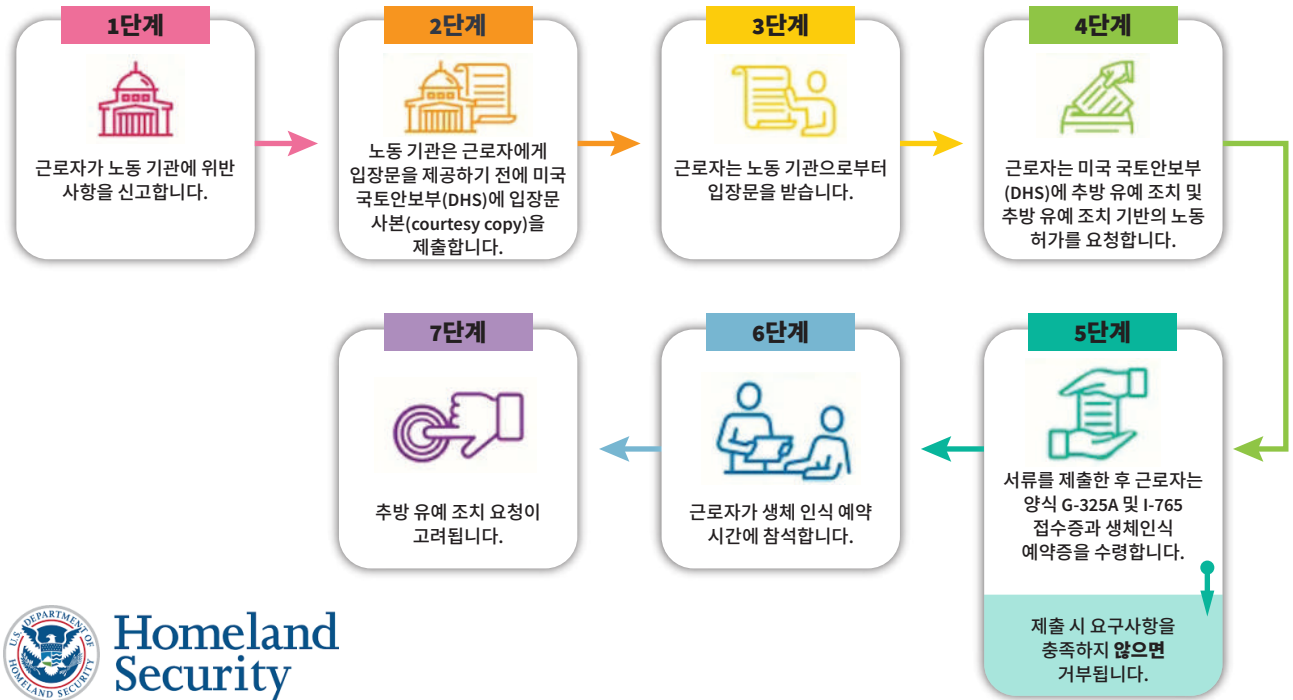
1단계

근로자가 노동 기관에 위반 사항을 신고합니다.

2단계

노동 기관은 근로자에게 입장문을 제공하기 전에 미국 국토안보부(DHS)에 입장문 사본(courtesy copy)을 제출합니다.

3단계

근로자는 노동 기관으로부터 입장문을 받습니다.

4단계

근로자는 미국 국토안보부(DHS)에 추방 유예 조치 및 추방 유예 조치 기반의 노동 허가를 요청합니다.

5단계

서류를 제출한 후 근로자는 양식 G-325A 및 I-765 접수증과 생체인식 예약증을 수령합니다.

제출 시 요구사항을 충족하지 **않으면** 거부됩니다.

6단계

근로자가 생체 인식 예약 시간에 참석합니다.

7단계

추방 유예 조치 요청이 고려됩니다.

U.S. DEPARTMENT OF HOMELAND SECURITY

Homeland Security